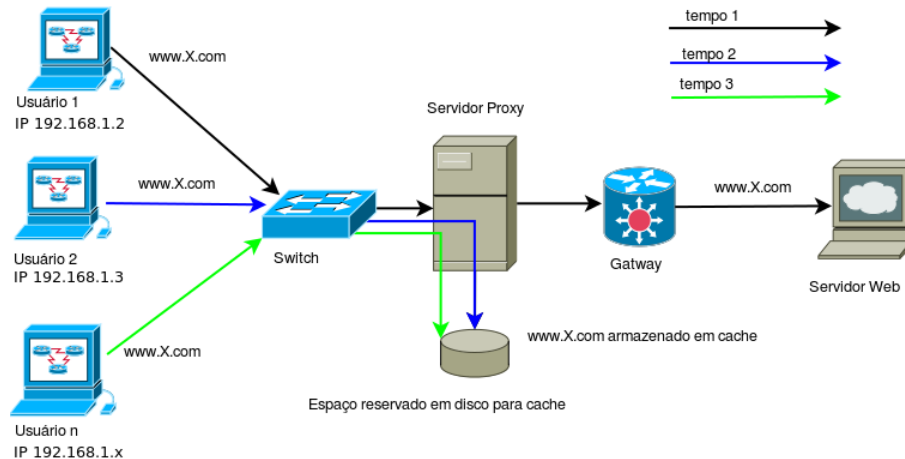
tempo 1

tempo 2

tempo 3

www.X.com

Usuário 1
IP 192.168.1.2

Servidor Proxy

www.X.com

www.X.com

Switch

Gatway

Servidor Web

Usuário 2
IP 192.168.1.3

www.X.com armazenado em cache

www.X.com

Espaço reservado em disco para cache

Usuário n
IP 192.168.1.x